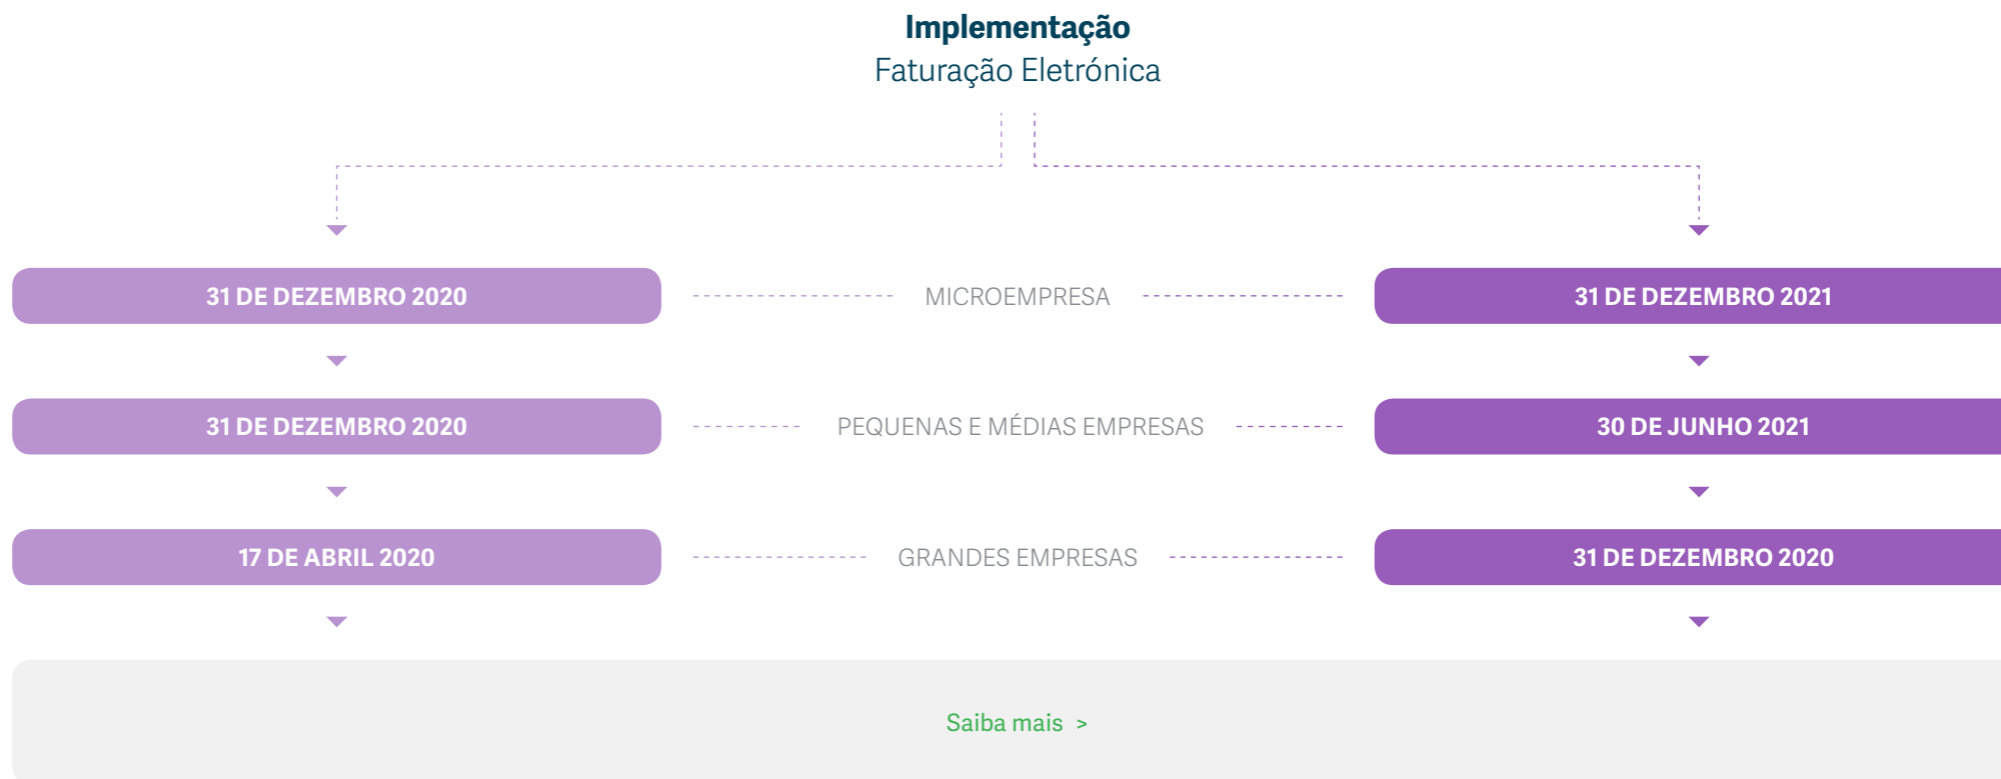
Implementação
Faturação Eletrónica

31 DE DEZEMBRO 2020

MICROEMPRESA

31 DE DEZEMBRO 2021

31 DE DEZEMBRO 2020

PEQUENAS E MÉDIAS EMPRESAS

30 DE JUNHO 2021

17 DE ABRIL 2020

GRANDES EMPRESAS

31 DE DEZEMBRO 2020

Saiba mais >